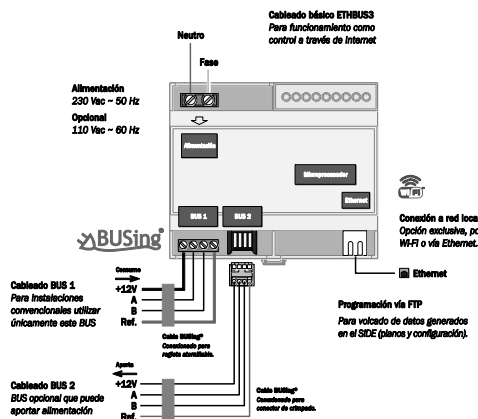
Cableado básico ETHBUS3
Para funcionamiento como control a través de Internet

Neutro

Fase

Alimentación
230 Vac ~ 50 Hz

Opcional
110 Vac ~ 60 Hz

Alimentación

Microprocesador

Ethernet

BUS 1

BUS 2

BUSing

Conexión a red loca
Opción exclusiva, po
Wi-Fi o vía Ethernet.

Ethernet

Consumo

+12V
A
B
Ref.

Cableado BUS 1
Para instalaciones convencionales utilizar únicamente este BUS

Cable BUSing®
Conexionado para regleta atornillable.

Programación vía FTP
Para volcado de datos generados en el SIDE (planos y configuración).

Aporte

+12V
A
B
Ref.

Cableado BUS 2
BUS opcional que puede aportar alimentación

Cable BUSing®
Conexionado para conector de crimpado.